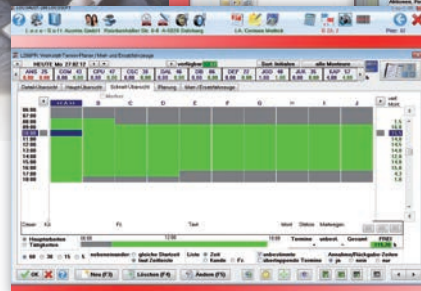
Lose-Soft Austria GmbH Reichenhaller Str. 8-8 A-5020 Salzburg
i.A. Corinna Wollick
LIMPR Unterplan Termin-Planer / Mat- und Ersatzfahrzeuge
HEUTE Mo 27.02.12
verfügbar
Sort. Initialen
alle Monteure
ANS 25
COM 42
CPU 47
CSC 39
DAL 16
DIE 66
DEF 22
JGD 49
JUK 35
SAP 57
Detail-Übersicht
Haupt-Übersicht
Schnell-Übersicht
Planung
Mat-/Ersatzfahrzeuge
A
B
C
D
E
F
G
H
I
J
06:00
07:00
08:00
09:00
10:00
11:00
12:00
13:00
14:00
15:00
16:00
17:00
18:00
Fz
Taxi
Hauptarbeiten
Tätigkeiten
Termine
Gesamt
FREI
OK
Neu (F3)
Löschen (F4)
Ändern (F5)